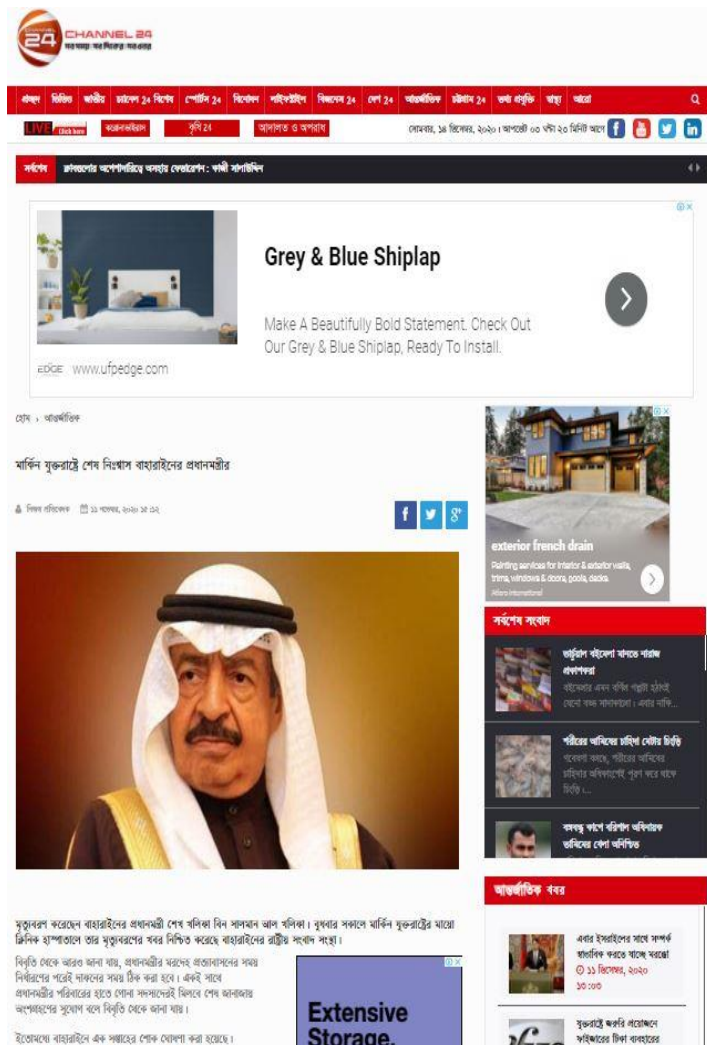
CHANNEL 24

প্রচ্ছদ | ভিডিও | জাতীয় | চ্যানেল 24 বিশেষ | স্পোর্টস 24 | বিনোদন | লাইফস্টাইল | বিজনেস 24 | দেশ 24 | আন্তর্জাতিক | চট্টগ্রাম 24 | তথ্য প্রযুক্তি | স্বাস্থ্য | আরো

LIVE Click here | করোনাভাইরাস | কৃষি 24 | আদালত ও অপরাধ

সোমবার, ১৪ ডিসেম্বর, ২০২০ | আপডেট ০৩ ঘন্টা ২০ মিনিট আগে

সর্বশেষ | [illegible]

Grey & Blue Shiplap

Make A Beautifully Bold Statement. Check Out Our Grey & Blue Shiplap, Ready To Install.

EDGE www.ufpedge.com

হোম › আন্তর্জাতিক

মার্কিন যুক্তরাষ্ট্রে শেষ নিঃশ্বাস বাহারাইনের প্রধানমন্ত্রীর

নিজস্ব প্রতিবেদক | ১১ নভেম্বর, ২০২০ ১৫:১২

exterior french drain

Painting services for interior & exterior walls, trims, windows & doors, pools, decks.

সর্বশেষ সংবাদ

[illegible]

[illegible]

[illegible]

আন্তর্জাতিক খবর

এবার ইসরাইলের সাথে সম্পর্ক স্বাভাবিক করতে যাচ্ছে মরক্কো
১১ ডিসেম্বর, ২০২০ ১৩:০৩

যুক্তরাষ্ট্রে জরুরি প্রয়োজনে ফাইজারের টিকা ব্যবহারের

মৃত্যুবরণ করেছেন বাহারাইনের প্রধানমন্ত্রী শেখ খলিফা বিন সালমান আল খলিফা। বুধবার সকালে মার্কিন যুক্তরাষ্ট্রের মায়ো ক্লিনিক হাসপাতালে তার মৃত্যুবরণের খবর নিশ্চিত করেছে বাহারাইনের রাষ্ট্রীয় সংবাদ সংস্থা।

বিবৃতি থেকে আরও জানা যায়, প্রধানমন্ত্রীর মরদেহ প্রত্যাবাসনের সময় নির্ধারণের পরেই দাফনের সময় ঠিক করা হবে। একই সাথে প্রধানমন্ত্রীর পরিবারের হাতে গোনা সদস্যদেরই মিলবে শেষ জানাজায় অংশগ্রহণের সুযোগ বলে বিবৃতি থেকে জানা যায়।

ইতোমধ্যে বাহারাইনে এক সপ্তাহের শোক ঘোষণা করা হয়েছে।

Extensive Storage.